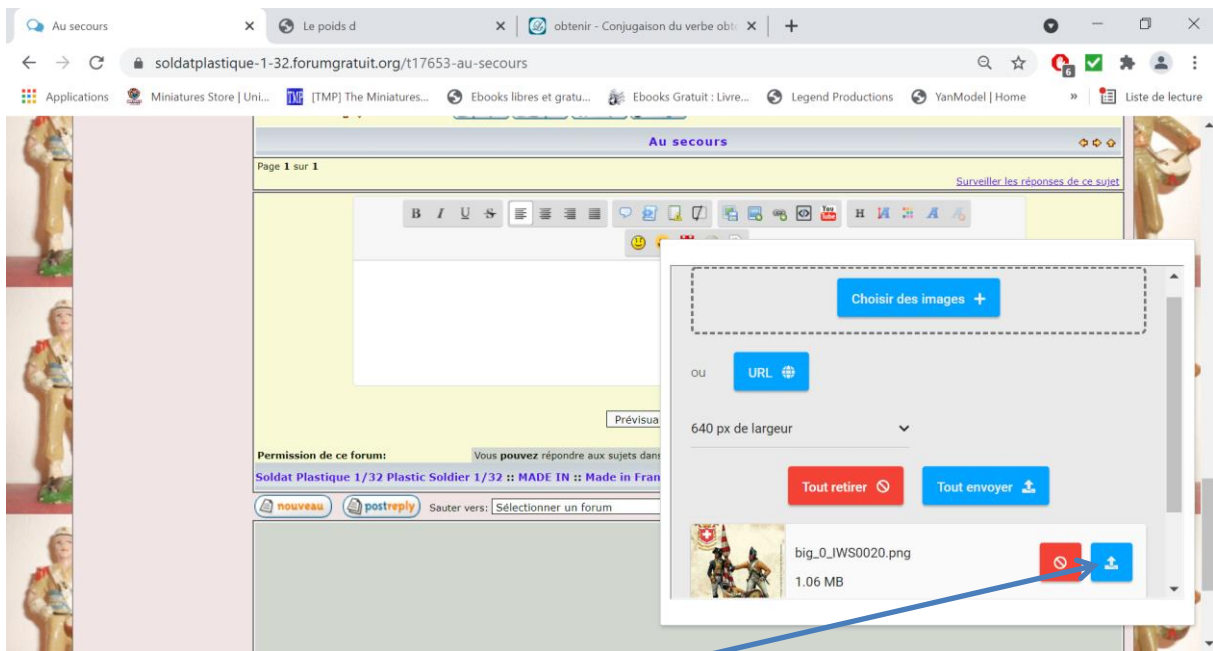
Au secours
Le poids d
obtenir - Conjugaison du verbe obte
soldatplastique-1-32.forumgratuit.org/t17653-au-secours
Applications
Miniatures Store | Uni...
[TMP] The Miniatures...
Ebooks libres et gratu...
Ebooks Gratuit : Livre...
Legend Productions
YanModel | Home
Liste de lecture

Au secours

Page 1 sur 1
Surveiller les réponses de ce sujet

B I U S H

Choisir des images +
ou
URL
640 px de largeur
Tout retirer
Tout envoyer
big_0_IWS0020.png
1.06 MB

Prévisua

Permission de ce forum:
Vous pouvez répondre aux sujets dans
Soldat Plastique 1/32 Plastic Soldier 1/32 :: MADE IN :: Made in Fran
nouveau
postreply
Sauter vers: Sélectionner un forum